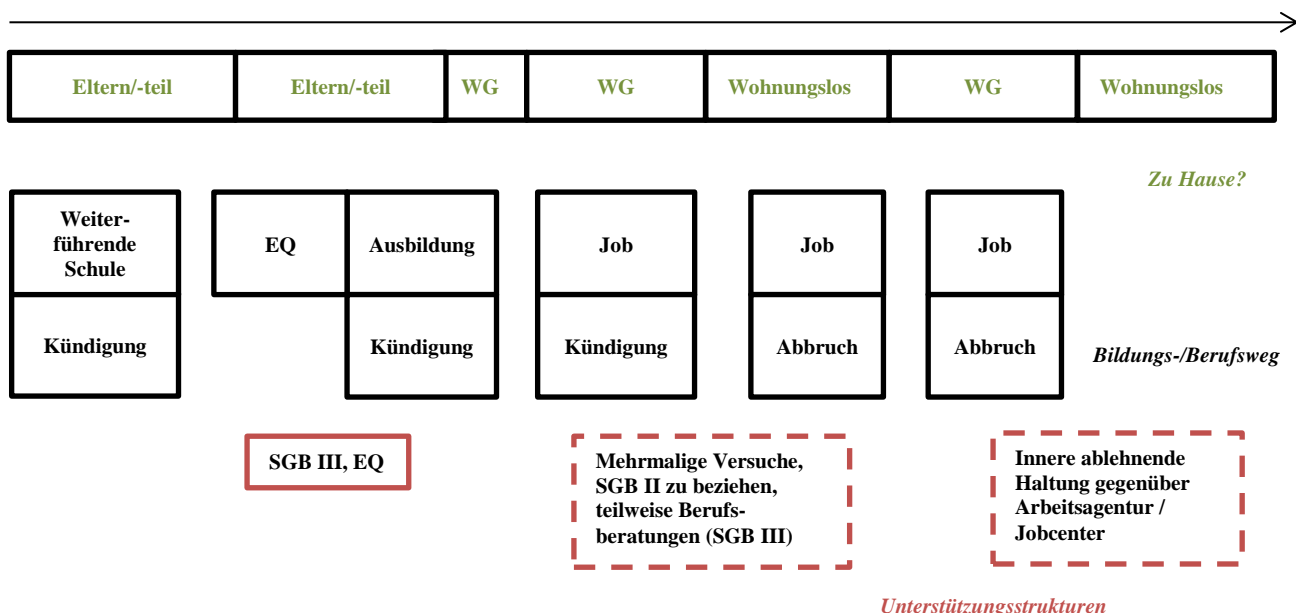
Eltern/-teil

Eltern/-teil

WG

WG

Wohnungslos

WG

Wohnungslos

Zu Hause?

Weiterführende Schule

Kündigung

EQ

Ausbildung

Kündigung

Job

Kündigung

Job

Abbruch

Job

Abbruch

Bildungs-/Berufsweg

SGB III, EQ

Mehrmalige Versuche, SGB II zu beziehen, teilweise Berufsberatungen (SGB III)

Innere ablehnende Haltung gegenüber Arbeitsagentur / Jobcenter

Unterstützungsstrukturen